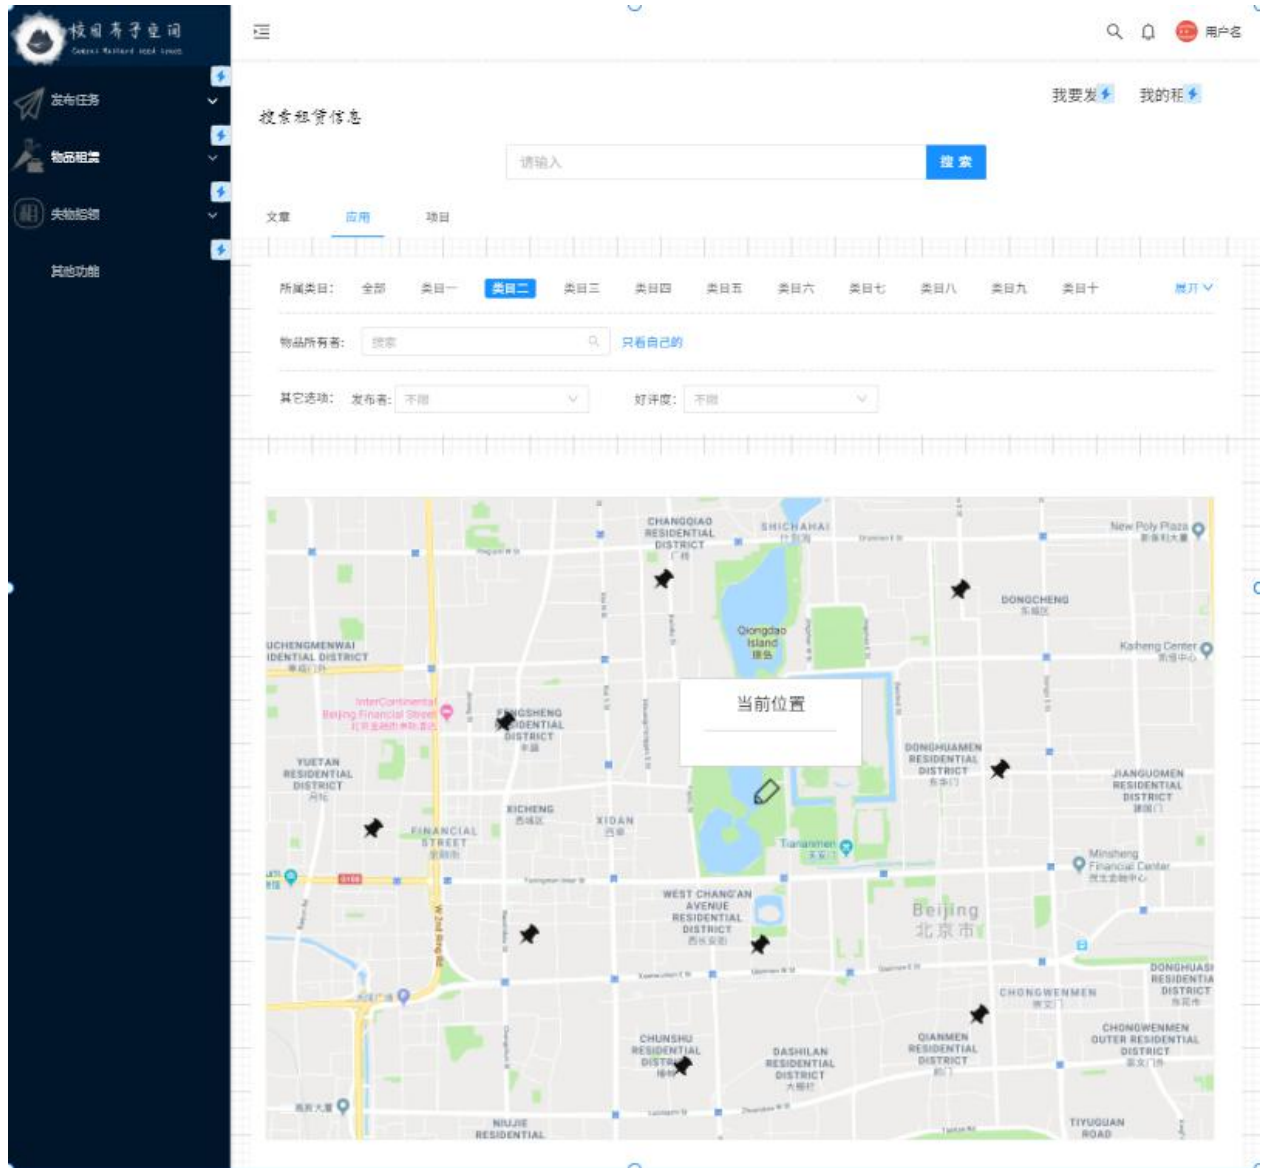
校园青子空间
Campus Mallard Seed Space

发布任务
物品租赁
失物招领
其他功能

用户名

搜索租赁信息

我要发 我的租

请输入
搜索

文章 应用 项目

所属类目: 全部 类目一 类目二 类目三 类目四 类目五 类目六 类目七 类目八 类目九 类目十 展开

物品所有者: 搜索 只看自己的

其它选项: 发布者: 不限 好评度: 不限

CHANGQIAO RESIDENTIAL DISTRICT
SHICHAHAI 什刹海
New Poly Plaza 新保利大厦
DONGCHENG 东城区
Qiongdao Island 琼岛
Kaiheng Center 凯恒中心
UCHENGMENWAI IDENTIAL DISTRICT
InterContinental Beijing Financial Street
FENGSHENG RESIDENTIAL DISTRICT 丰盛
当前位置
DONGHUAMEN RESIDENTIAL DISTRICT 东华门
JIANGUOMEN RESIDENTIAL DISTRICT 建国门
YUETAN RESIDENTIAL DISTRICT 月坛
XICHENG 西城区
XIDAN 西单
FINANCIAL STREET 金融街
Tiananmen 天安门
Minsheng Financial Center 民生金融中心
WEST CHANG'AN AVENUE RESIDENTIAL DISTRICT 西长安街
Beijing 北京市
DONGHUASI RESIDENTIA DISTRICT
CHONGWENMEN 崇文门
CHONGWENMEN OUTER RESIDENTIAL DISTRICT 崇文门外
CHUNSHU RESIDENTIAL DISTRICT 椿树
DASHILAN RESIDENTIAL DISTRICT 大栅栏
QIANMEN RESIDENTIAL DISTRICT 前门
NIUJIE RESIDENTIAL
TIYUGUAN ROAD